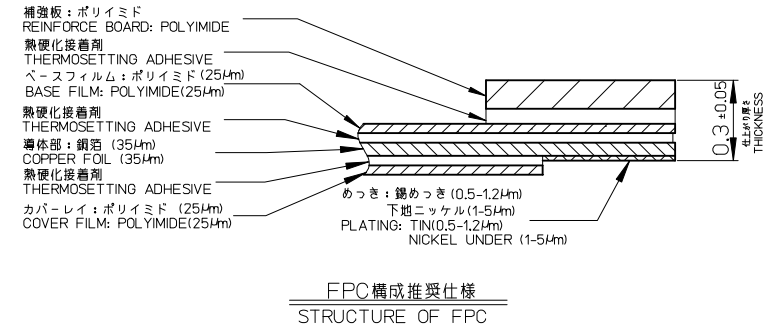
補強板：ポリイミド
REINFORCE BOARD: POLYIMIDE
熱硬化接着剤
THERMOSETTING ADHESIVE
ベースフィルム：ポリイミド(25μm)
BASE FILM: POLYIMIDE(25μm)
熱硬化接着剤
THERMOSETTING ADHESIVE
導体部：銅箔 (35μm)
COPPER FOIL (35μm)
熱硬化接着剤
THERMOSETTING ADHESIVE
カバーレイ：ポリイミド (25μm)
COVER FILM: POLYIMIDE(25μm)

めっき：錫めっき (0.5-1.2μm)
下地ニッケル(1-5μm)
PLATING: TIN(0.5-1.2μm)
NICKEL UNDER (1-5μm)

$0.3 \pm 0.05$
仕上がり厚さ
THICKNESS

FPC構成推奨仕様
STRUCTURE OF FPC